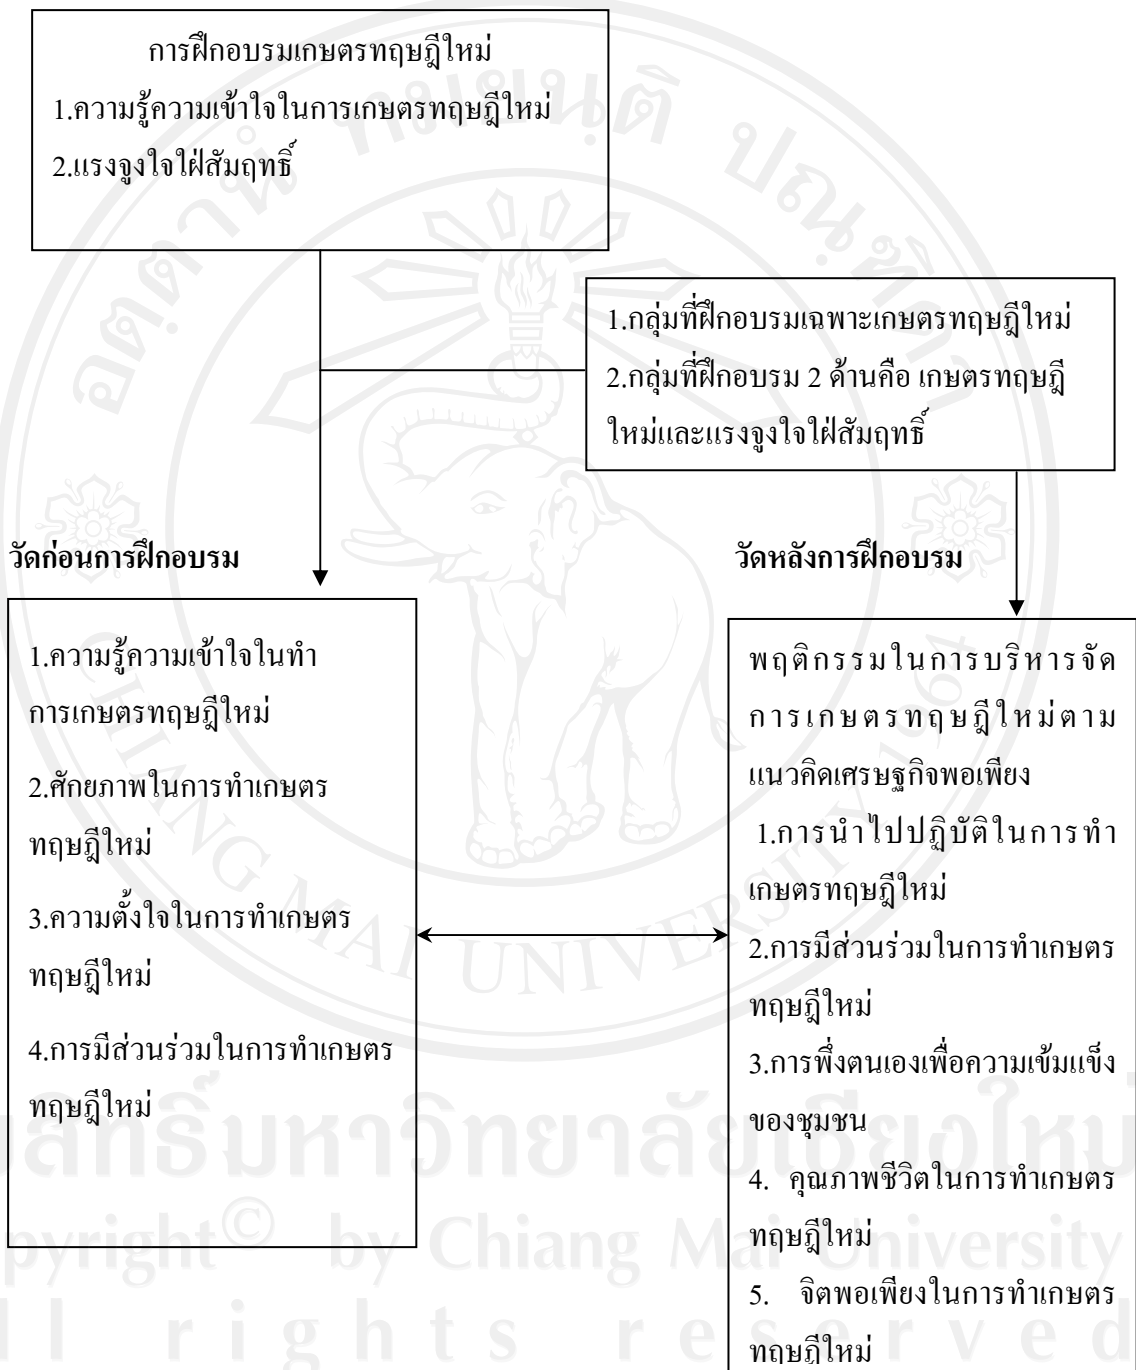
การฝึกอบรมเกษตรทฤษฎีใหม่
1.ความรู้ความเข้าใจในการเกษตรทฤษฎีใหม่
2.แรงจูงใจใฝ่สัมฤทธิ์

1.กลุ่มที่ฝึกอบรมเฉพาะเกษตรทฤษฎีใหม่
2.กลุ่มที่ฝึกอบรม 2 ด้านคือ เกษตรทฤษฎีใหม่และแรงจูงใจใฝ่สัมฤทธิ์

วัดก่อนการฝึกอบรม

1.ความรู้ความเข้าใจในทำการเกษตรทฤษฎีใหม่
2.ศักยภาพในการทำเกษตรทฤษฎีใหม่
3.ความตั้งใจในการทำเกษตรทฤษฎีใหม่
4.การมีส่วนร่วมในการทำเกษตรทฤษฎีใหม่

วัดหลังการฝึกอบรม

พฤติกรรมในการบริหารจัดการเกษตรทฤษฎีใหม่ตามแนวคิดเศรษฐกิจพอเพียง
1.การนำไปปฏิบัติในการทำเกษตรทฤษฎีใหม่
2.การมีส่วนร่วมในการทำเกษตรทฤษฎีใหม่
3.การพึ่งตนเองเพื่อความเข้มแข็งของชุมชน
4. คุณภาพชีวิตในการทำเกษตรทฤษฎีใหม่
5. จิตพอเพียงในการทำเกษตรทฤษฎีใหม่

ลิขสิทธิ์มหาวิทยาลัยเชียงใหม่
Copyright© by Chiang Mai University
All rights reserved